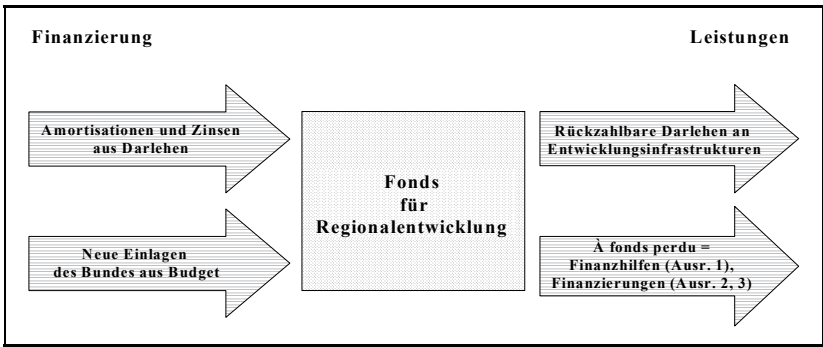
Finanzierung

Leistungen

Amortisationen und Zinsen aus Darlehen

Neue Einlagen des Bundes aus Budget

Fonds für Regionalentwicklung

Rückzahlbare Darlehen an Entwicklungsinfrastrukturen

À fonds perdu = Finanzhilfen (Ausr. 1), Finanzierungen (Ausr. 2, 3)